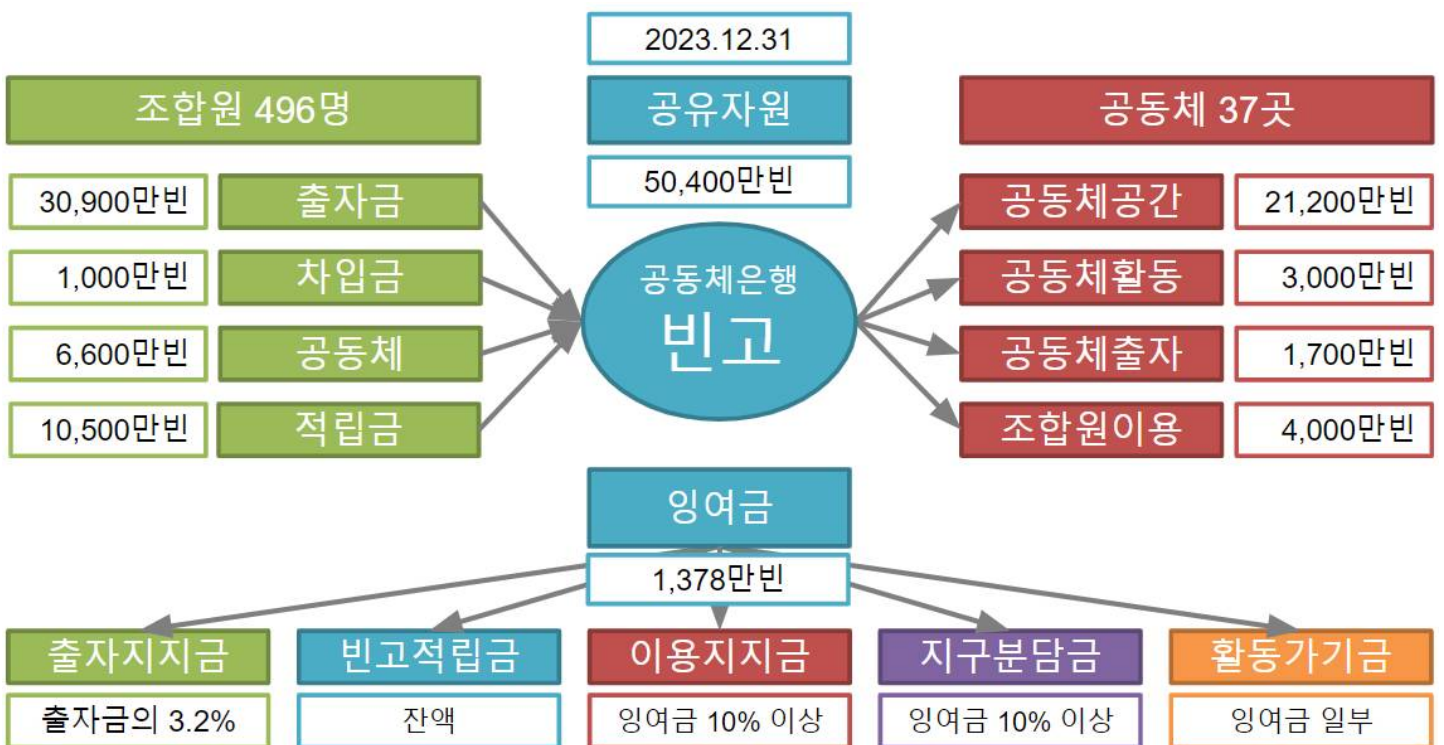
2023.12.31

조합원 496명

공유자원

공동체 37곳

50,400만빈

30,900만빈 출자금

1,000만빈 차입금

6,600만빈 공동체

10,500만빈 적립금

공동체은행
빈고

공동체공간 21,200만빈

공동체활동 3,000만빈

공동체출자 1,700만빈

조합원이용 4,000만빈

잉여금

1,378만빈

출자지지금
출자금의 3.2%

빈고적립금
잔액

이용지지금
잉여금 10% 이상

지구분담금
잉여금 10% 이상

활동가기금
잉여금 일부